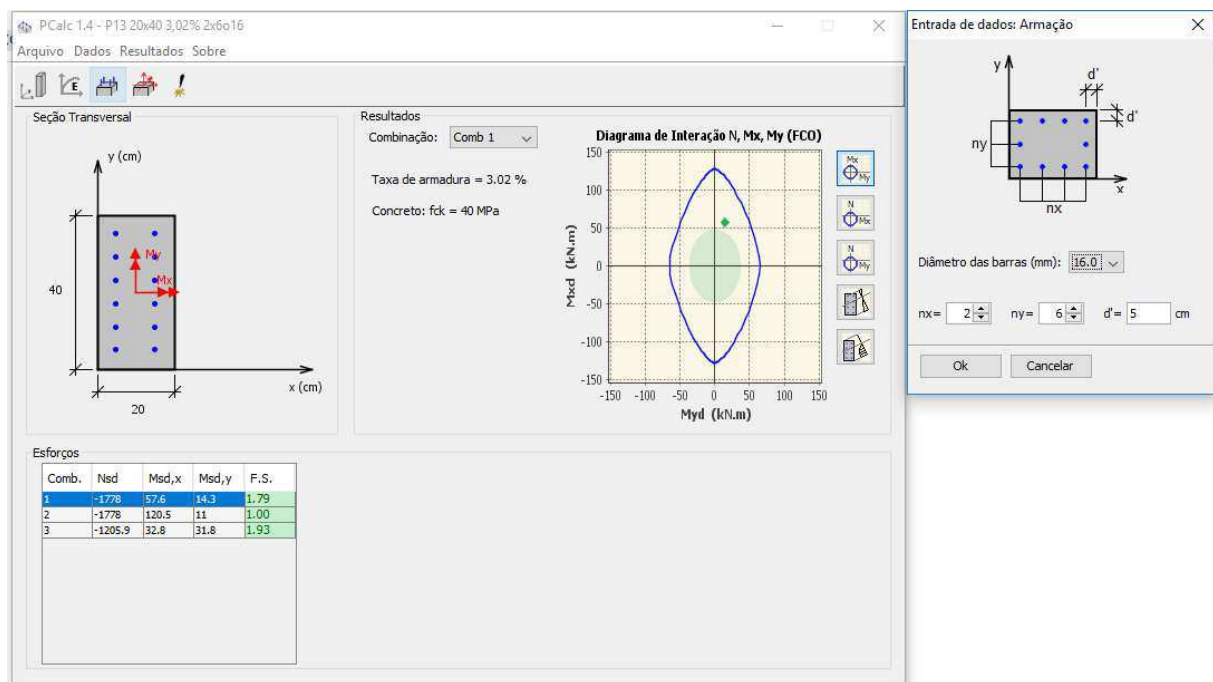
PCalc 1.4 - P13 20x40 3,02% 2x6o16

Arquivo Dados Resultados Sobre

Seção Transversal

y (cm)

My

Mx

40

20

x (cm)

Resultados

Combinação: Comb 1

Taxa de armadura = 3.02 %

Concreto: fck = 40 MPa

Diagrama de Interação N, Mx, My (FCO)

150
100
50
0
-50
-100
-150

Mxd (kN.m)

-150 -100 -50 0 50 100 150

Myd (kN.m)

Mx My

N Mx

N My

Esforços

| Comb. | Nsd | Msd,x | Msd,y | F.S. |
|---|---|---|---|---|
| 1 | -1778 | 57.6 | 14.3 | 1.79 |
| 2 | -1778 | 120.5 | 11 | 1.00 |
| 3 | -1205.9 | 32.8 | 31.8 | 1.93 |

Entrada de dados: Armação

y

d'

d'

ny

x

nx

Diâmetro das barras (mm): 16.0

nx= 2 ny= 6 d'= 5 cm

Ok Cancelar